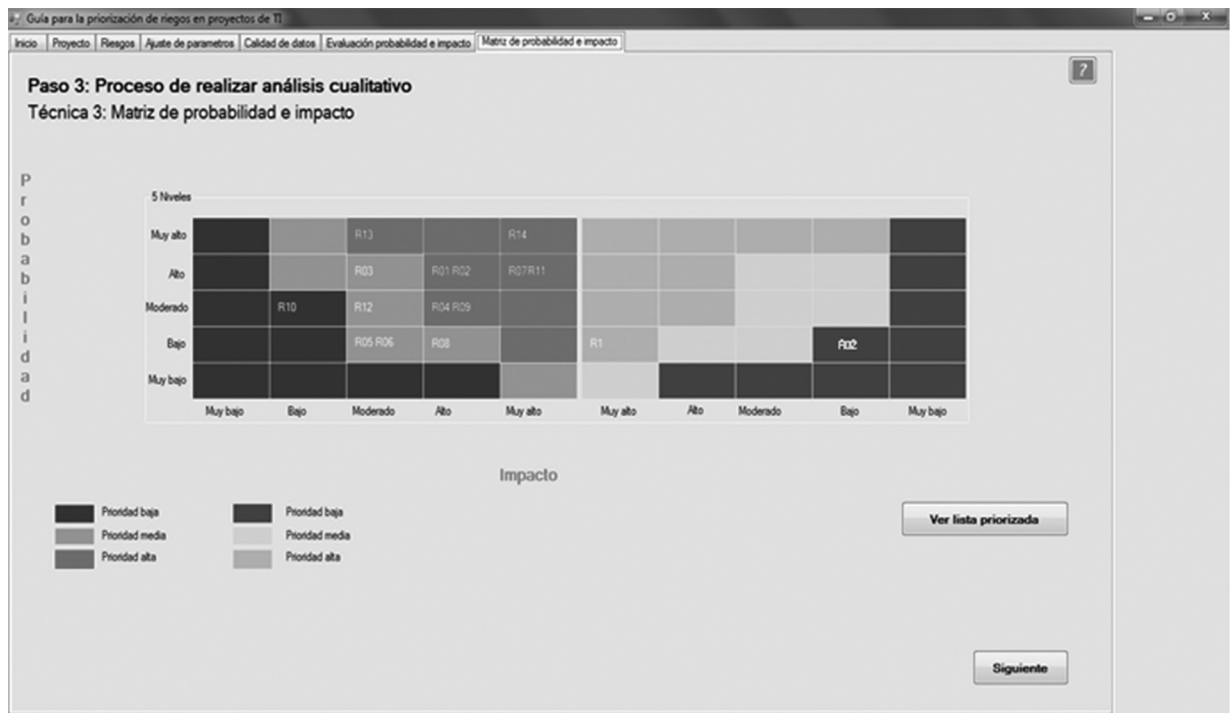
Guía para la priorización de riegos en proyectos de TI

Inicio | Proyecto | Riesgos | Ajuste de parametros | Calidad de datos | Evaluación probabilidad e impacto | Matriz de probabilidad e impacto

?

Paso 3: Proceso de realizar análisis cualitativo
Técnica 3: Matriz de probabilidad e impacto

Probabilidad

5 Niveles

| | | | | | | | | | | |
|---|---|---|---|---|---|---|---|---|---|---|
| Muy alto | | | R13 | | R14 | | | | | |
| Alto | | | R03 | R01 R02 | R07 R11 | | | | | |
| Moderado | | R10 | R12 | R04 R09 | | | | | | |
| Bajo | | | R05 R06 | R08 | | R1 | | | Ro2 | |
| Muy bajo | | | | | | | | | | |
| | Muy bajo | Bajo | Moderado | Alto | Muy alto | Muy alto | Alto | Moderado | Bajo | Muy bajo |

Impacto

Prioridad baja
Prioridad media
Prioridad alta

Prioridad baja
Prioridad media
Prioridad alta

Ver lista priorizada

Siguiente